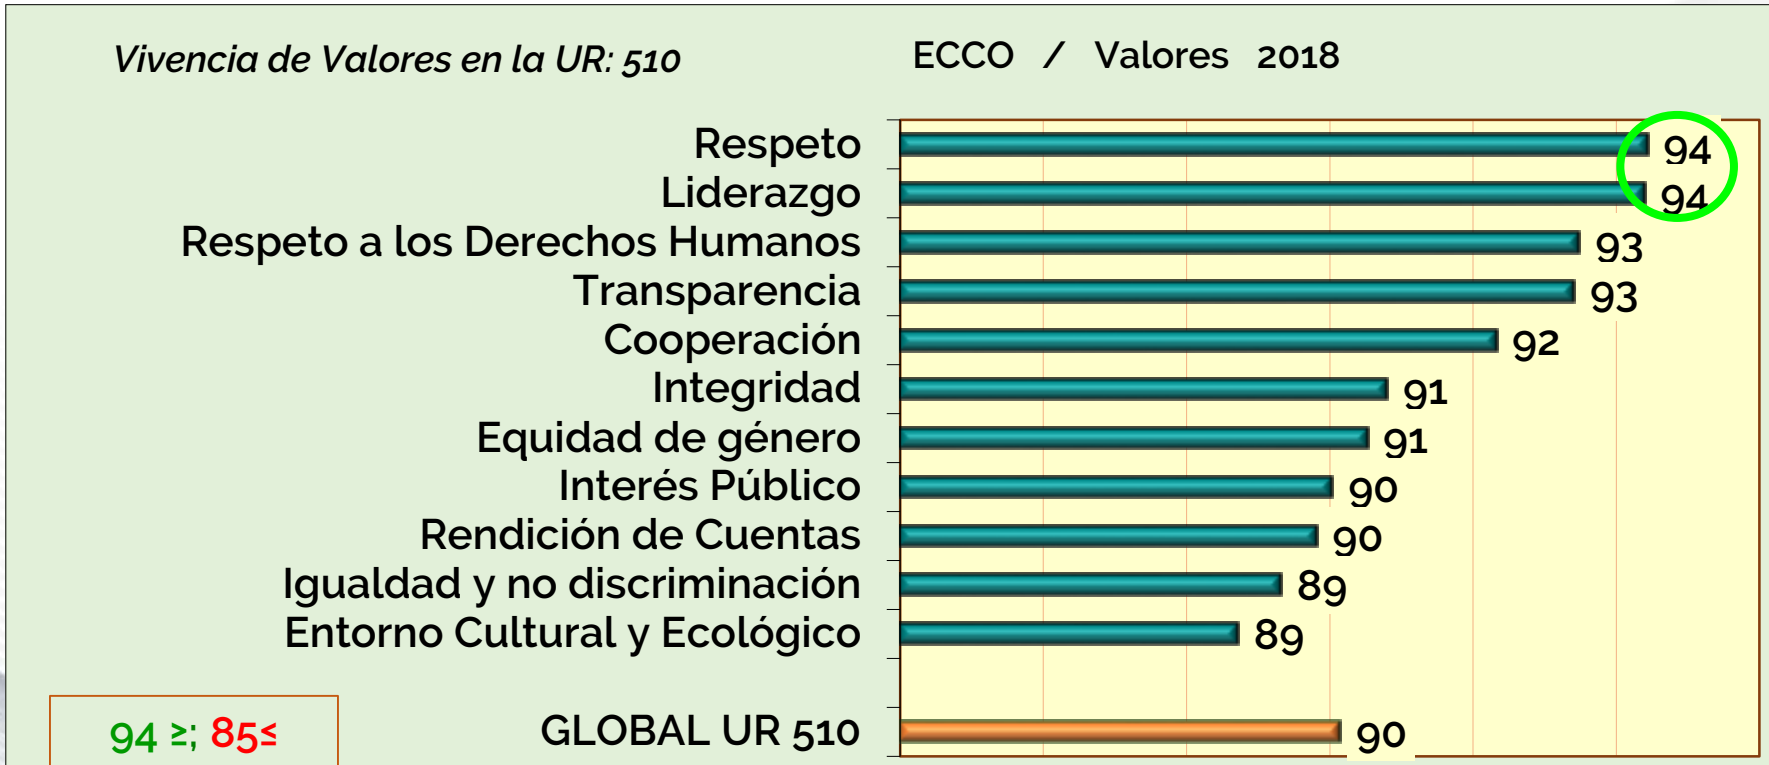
Vivencia de Valores en la UR: 510

ECCO / Valores 2018

| | |
|---|---|
| Respeto | 94 |
| Liderazgo | 94 |
| Respeto a los Derechos Humanos | 93 |
| Transparencia | 93 |
| Cooperación | 92 |
| Integridad | 91 |
| Equidad de género | 91 |
| Interés Público | 90 |
| Rendición de Cuentas | 90 |
| Igualdad y no discriminación | 89 |
| Entorno Cultural y Ecológico | 89 |
| GLOBAL UR 510 | 90 |

94 ≥; 85≤